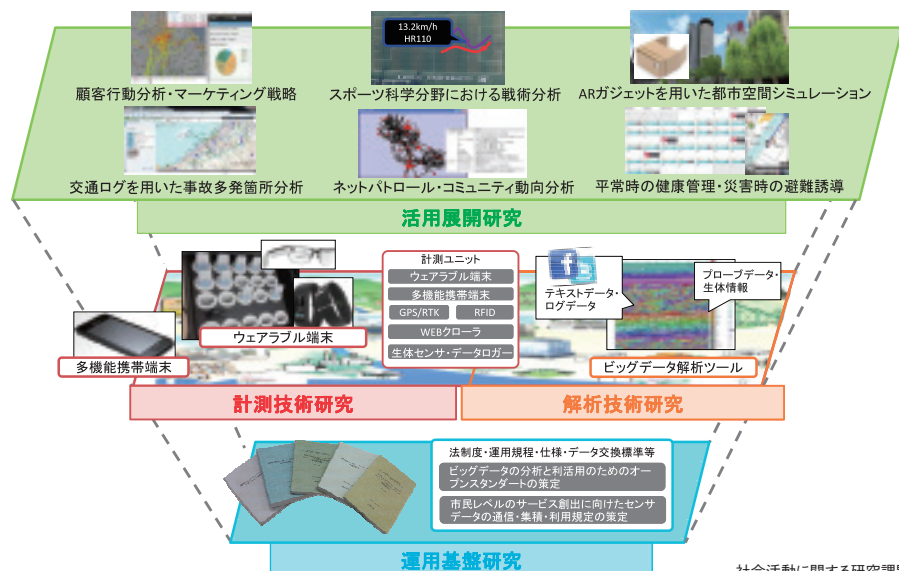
13.2km/h
HR110

顧客行動分析・マーケティング戦略

スポーツ科学分野における戦術分析

ARガジェットを用いた都市空間シミュレーション

交通ログを用いた事故多発箇所分析

ネットパトロール・コミュニティ動向分析

平常時の健康管理・災害時の避難誘導

活用展開研究

計測ユニット

ウェアラブル端末

多機能携帯端末

GPS/RTK

RFID

WEBクローラ

生体センサ・データロガー

テキストデータ・ログデータ

プローブデータ・生体情報

ウェアラブル端末

多機能携帯端末

ビッグデータ解析ツール

計測技術研究

解析技術研究

法制度・運用規程・仕様・データ交換標準等

ビッグデータの分析と利活用のためのオープンスタンダートの策定

市民レベルのサービス創出に向けたセンサデータの通信・集積・利用規定の策定

運用基盤研究

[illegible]